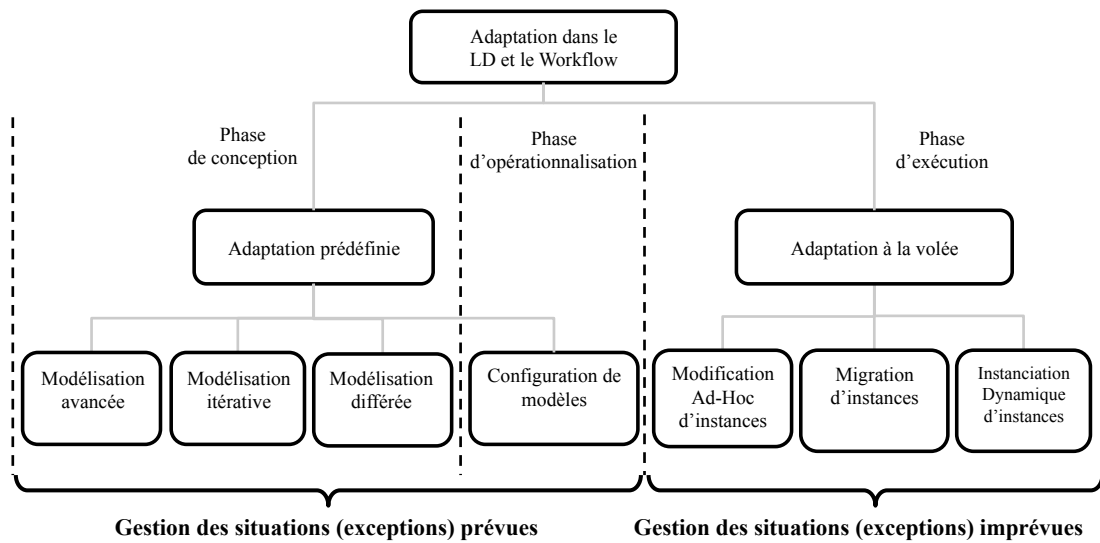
Adaptation dans le LD et le Workflow

Phase de conception

Phase d'opérationnalisation

Phase d'exécution

Adaptation prédéfinie

Adaptation à la volée

Modélisation avancée

Modélisation itérative

Modélisation différée

Configuration de modèles

Modification Ad-Hoc d'instances

Migration d'instances

Instanciation Dynamique d'instances

Gestion des situations (exceptions) prévues

Gestion des situations (exceptions) imprévues